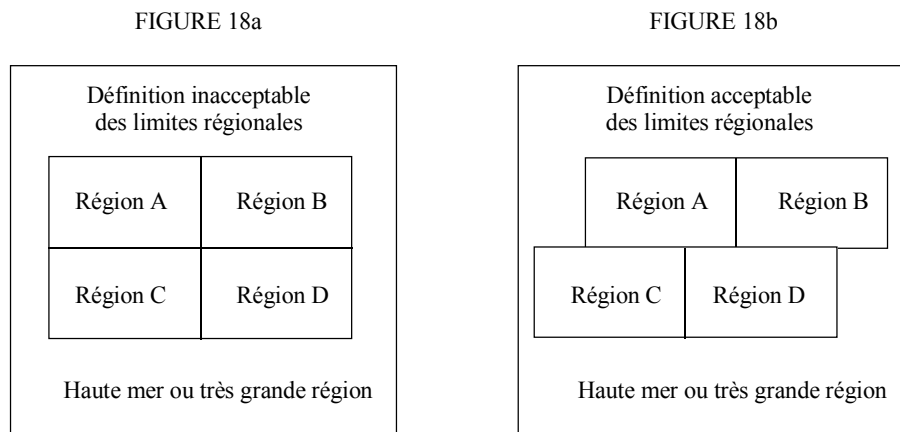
FIGURE 18a

Définition inacceptable des limites régionales

Région A

Région B

Région C

Région D

Haute mer ou très grande région

FIGURE 18b

Définition acceptable des limites régionales

Région A

Région B

Région C

Région D

Haute mer ou très grande région